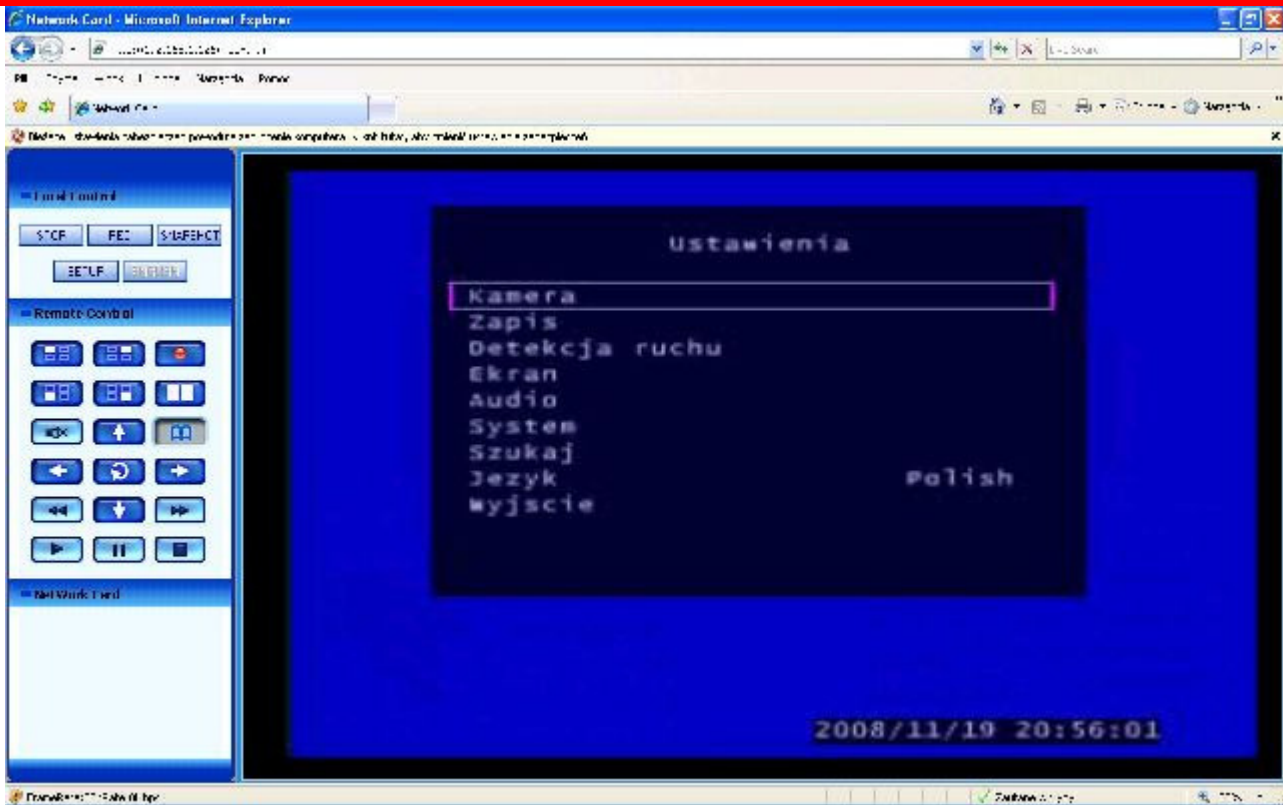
Network Card - Microsoft Internet Explorer

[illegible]

Plik Edycja Widok Ulubione Narzędzia Pomoc

Network Card

Narzędzia

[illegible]

Local Control

STOP REC SNAPSHOT

SETUP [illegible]

Remote Control

NetWork Card

Ustawienia

Kamera
Zapis
Detekcja ruchu
Ekran
Audio
System
Szukaj
Jezyk Polish
Wyjscie

2008/11/19 20:56:01

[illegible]

Zaufane witryny